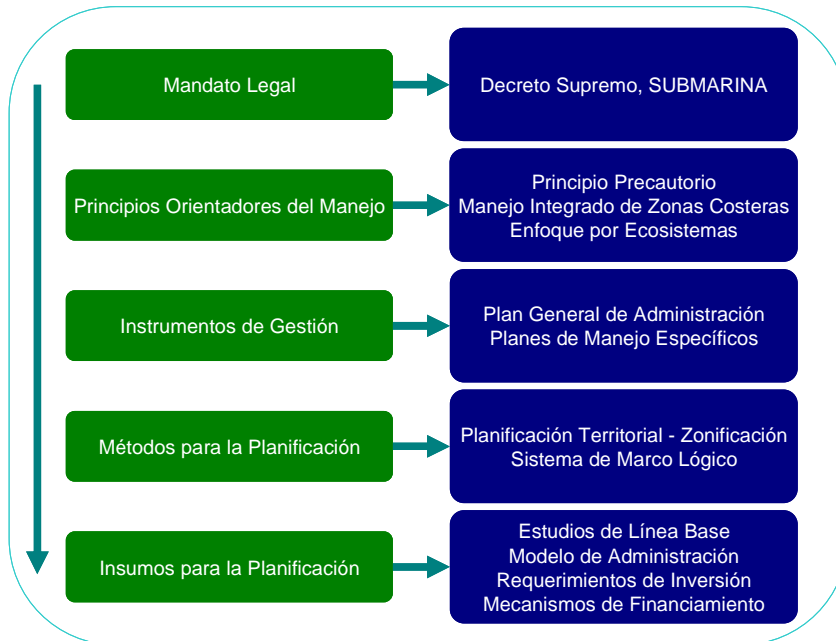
Mandato Legal

Decreto Supremo, SUBMARINA

Principios Orientadores del Manejo

Principio Precautorio
Manejo Integrado de Zonas Costeras
Enfoque por Ecosistemas

Instrumentos de Gestión

Plan General de Administración
Planes de Manejo Específicos

Métodos para la Planificación

Planificación Territorial - Zonificación
Sistema de Marco Lógico

Insumos para la Planificación

Estudios de Línea Base
Modelo de Administración
Requerimientos de Inversión
Mecanismos de Financiamiento